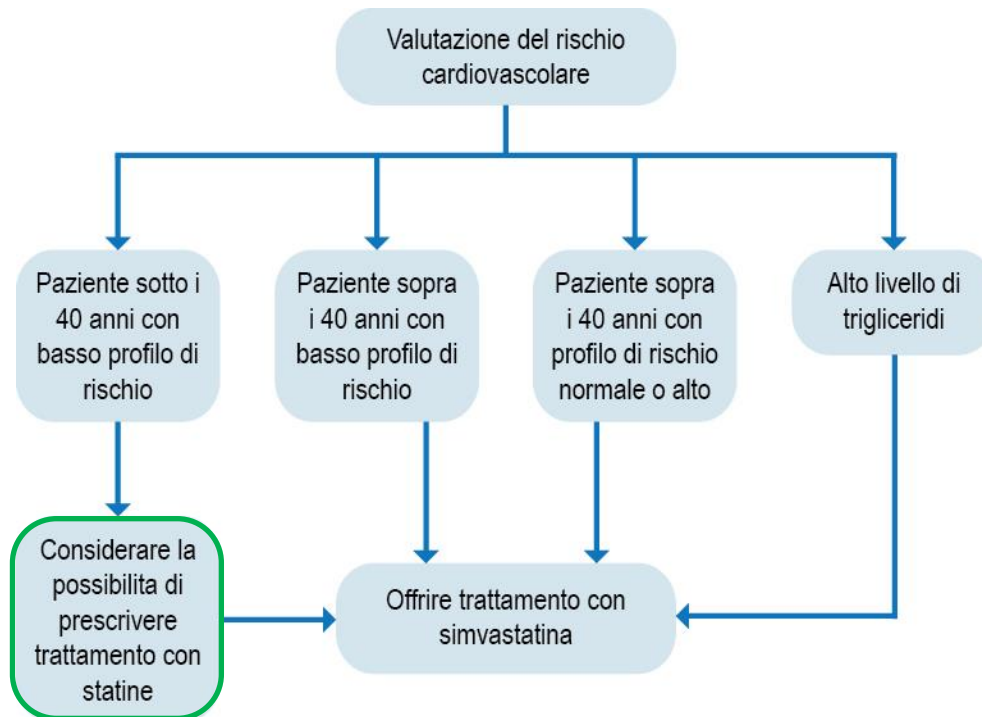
Valutazione del rischio cardiovascolare

Paziente sotto i 40 anni con basso profilo di rischio

Paziente sopra i 40 anni con basso profilo di rischio

Paziente sopra i 40 anni con profilo di rischio normale o alto

Alto livello di trigliceridi

Considerare la possibilita di prescrivere trattamento con statine

Offrire trattamento con simvastatina